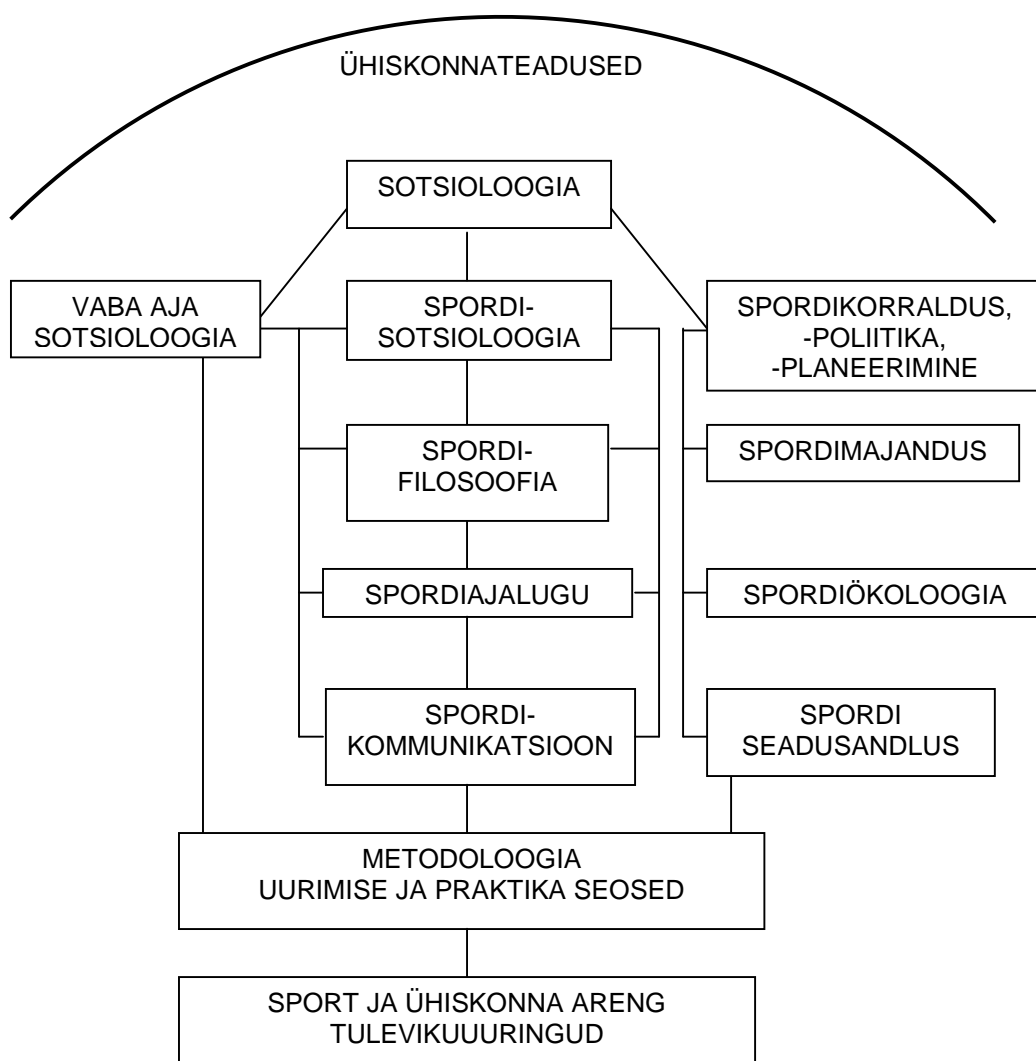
ÜHISKONNATEADUSED

SOTSIOLOOGIA

VABA AJA SOTSIOLOOGIA

SPORDI-SOTSIOLOOGIA

SPORDIKORRALDUS, -POLIITIKA, -PLANEERIMINE

SPORDI-FILOSOOFIA

SPORDIMAJANDUS

SPORDIAJALUGU

SPORDIÖKOLOOGIA

SPORDI-KOMMUNIKATSIOON

SPORDI SEADUSANDLUS

METODOLOOGIA
UURIMISE JA PRAKTIKA SEOSED

SPORT JA ÜHISKONNA ARENG
TULEVIKUUURINGUD